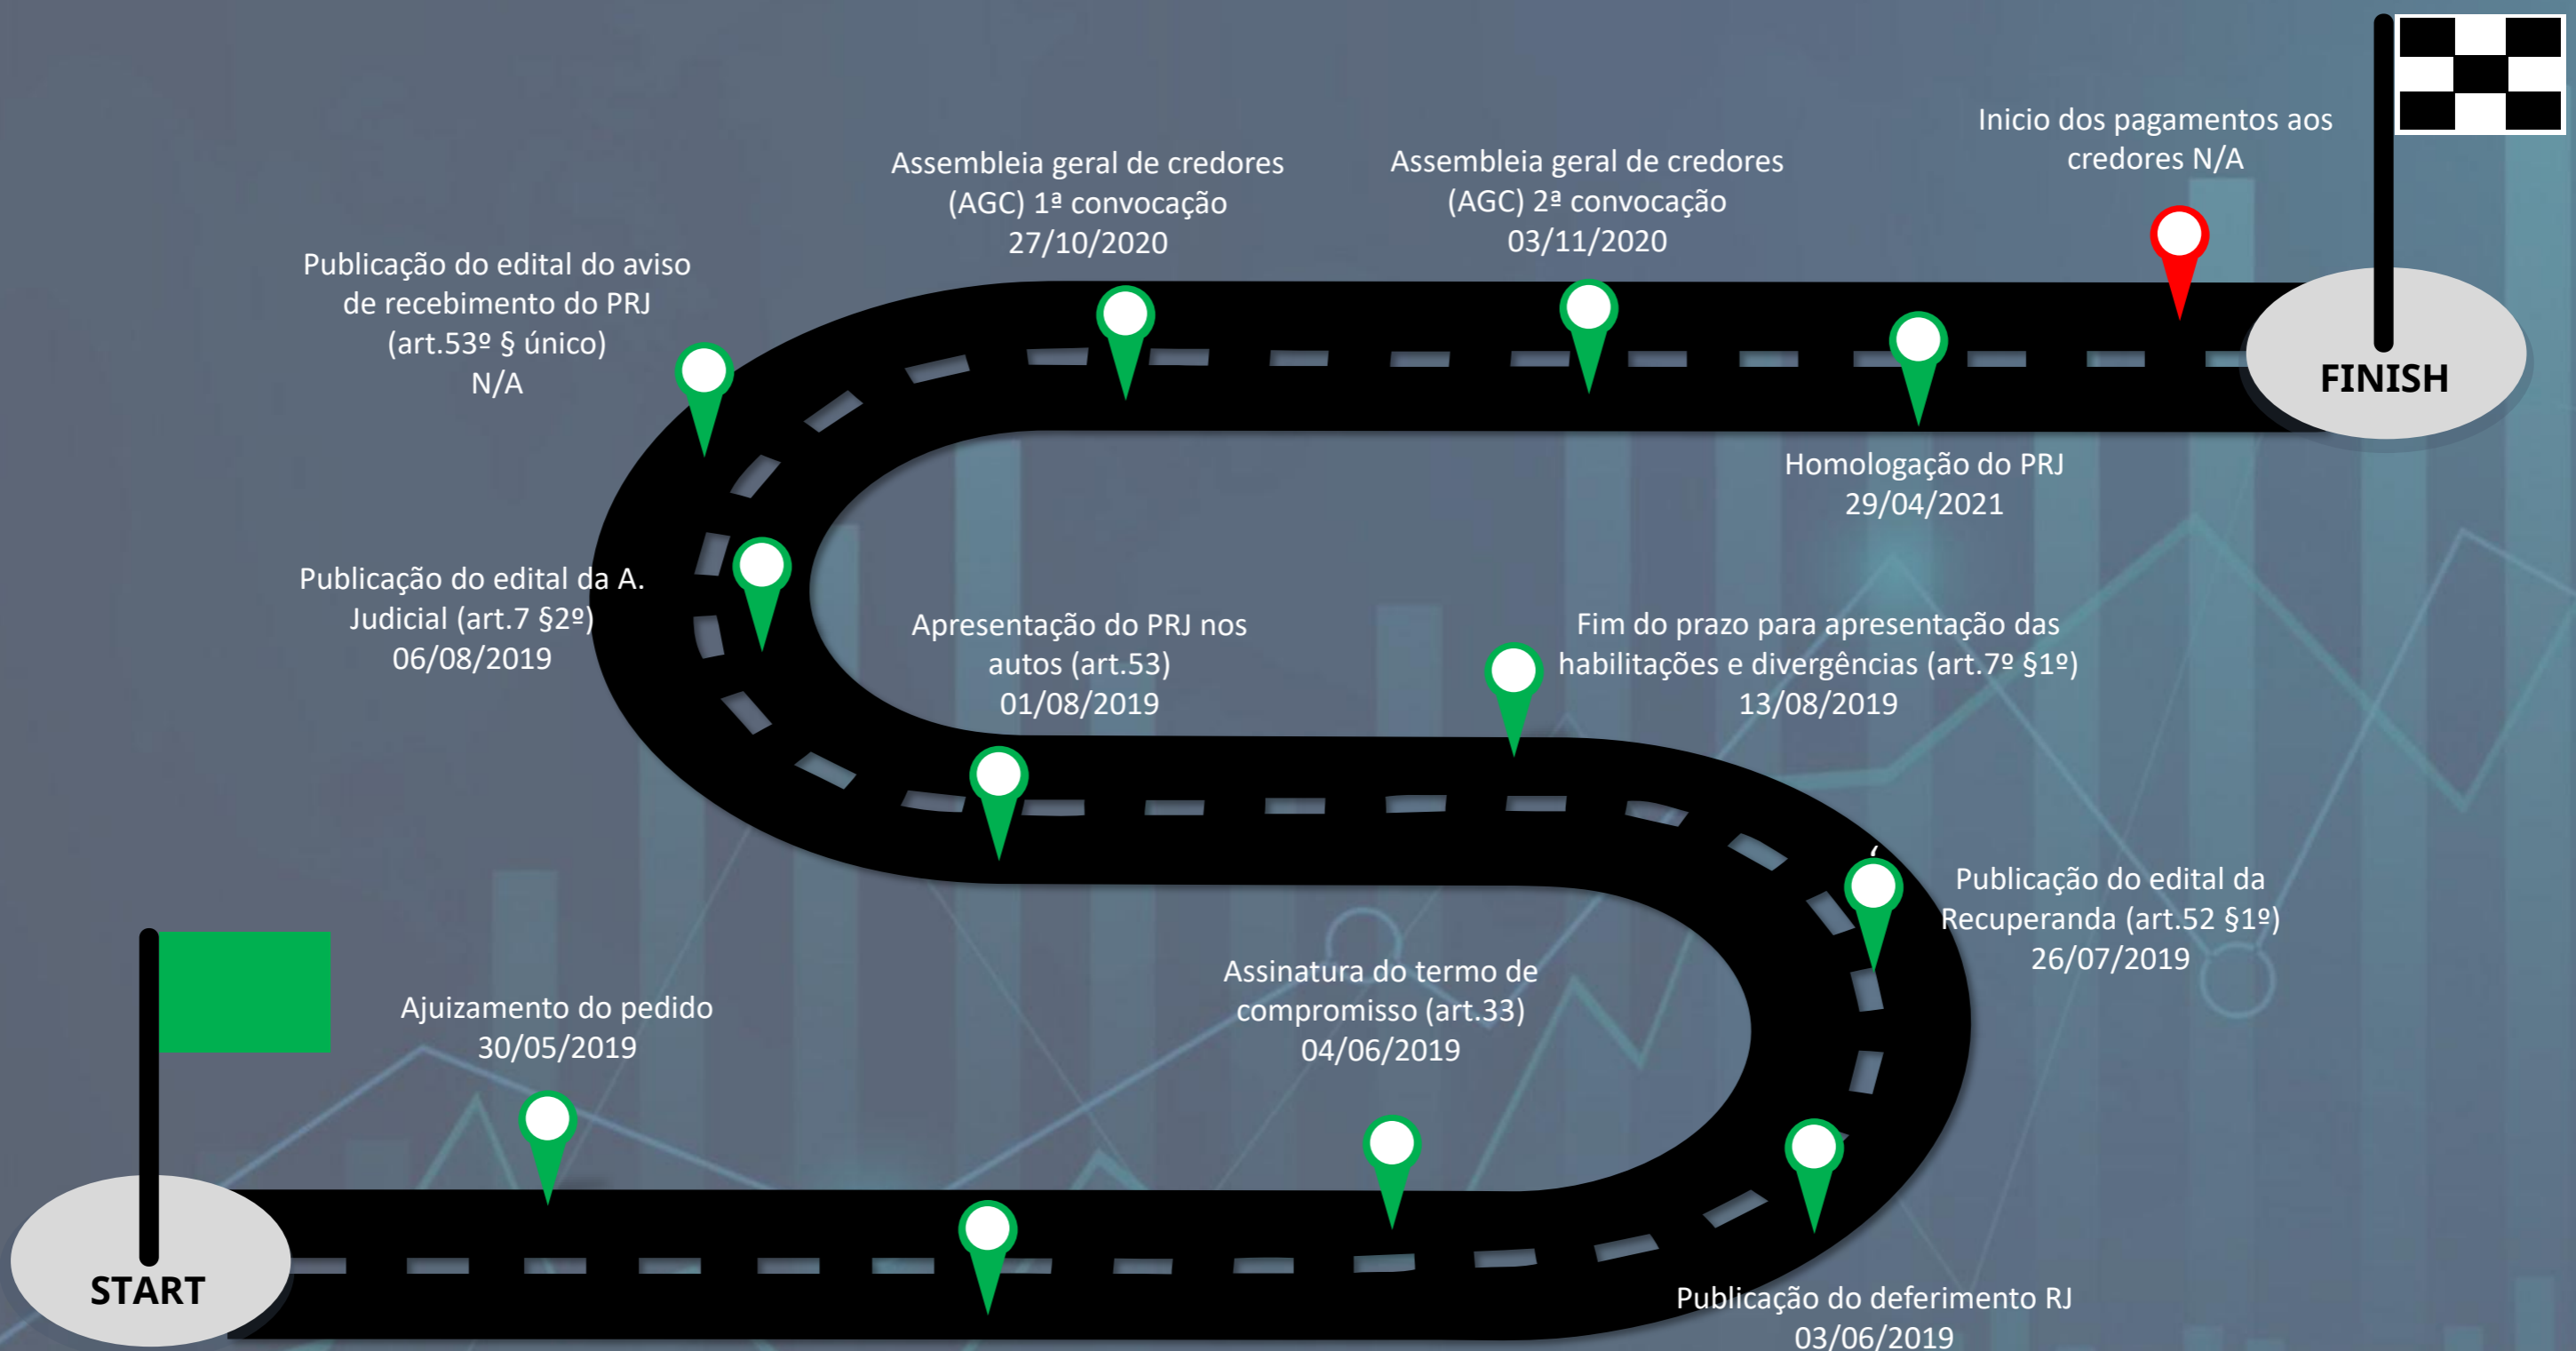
Inicio dos pagamentos aos credores N/A

Assembleia geral de credores (AGC) 1ª convocação 27/10/2020

Assembleia geral de credores (AGC) 2ª convocação 03/11/2020

Publicação do edital do aviso de recebimento do PRJ (art.53º § único) N/A

FINISH

Homologação do PRJ 29/04/2021

Publicação do edital da A. Judicial (art.7 §2º) 06/08/2019

Apresentação do PRJ nos autos (art.53) 01/08/2019

Fim do prazo para apresentação das habilitações e divergências (art.7º §1º) 13/08/2019

Publicação do edital da Recuperanda (art.52 §1º) 26/07/2019

Ajuizamento do pedido 30/05/2019

Assinatura do termo de compromisso (art.33) 04/06/2019

START

Publicação do deferimento RJ 03/06/2019